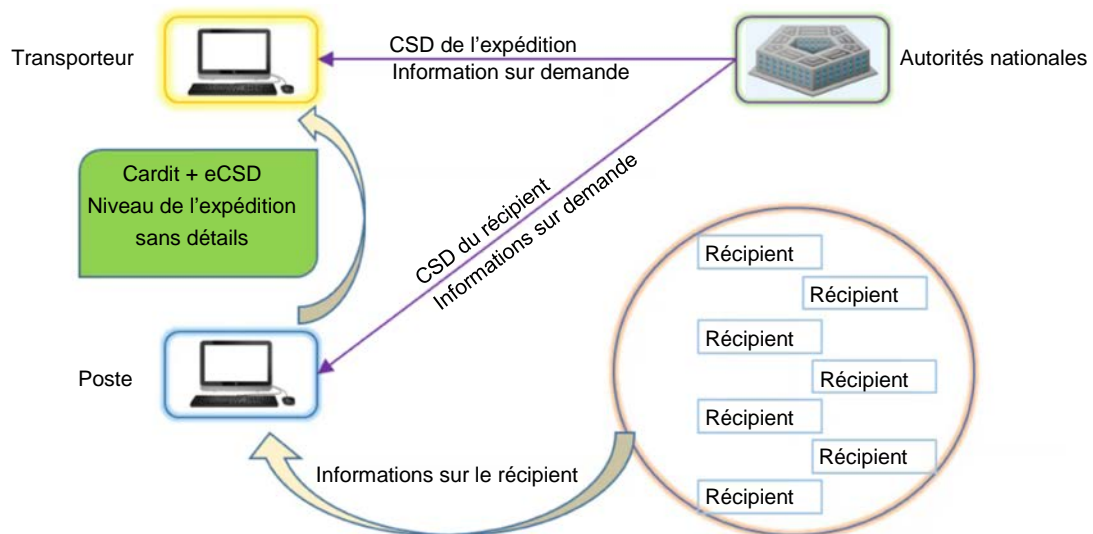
Transporteur

CSD de l’expédition
Information sur demande

Autorités nationales

Cardit + eCSD
Niveau de l’expédition
sans détails

CSD du récipient
Informations sur demande

Poste

Récipient
Récipient
Récipient
Récipient
Récipient
Récipient
Récipient

Informations sur le récipient